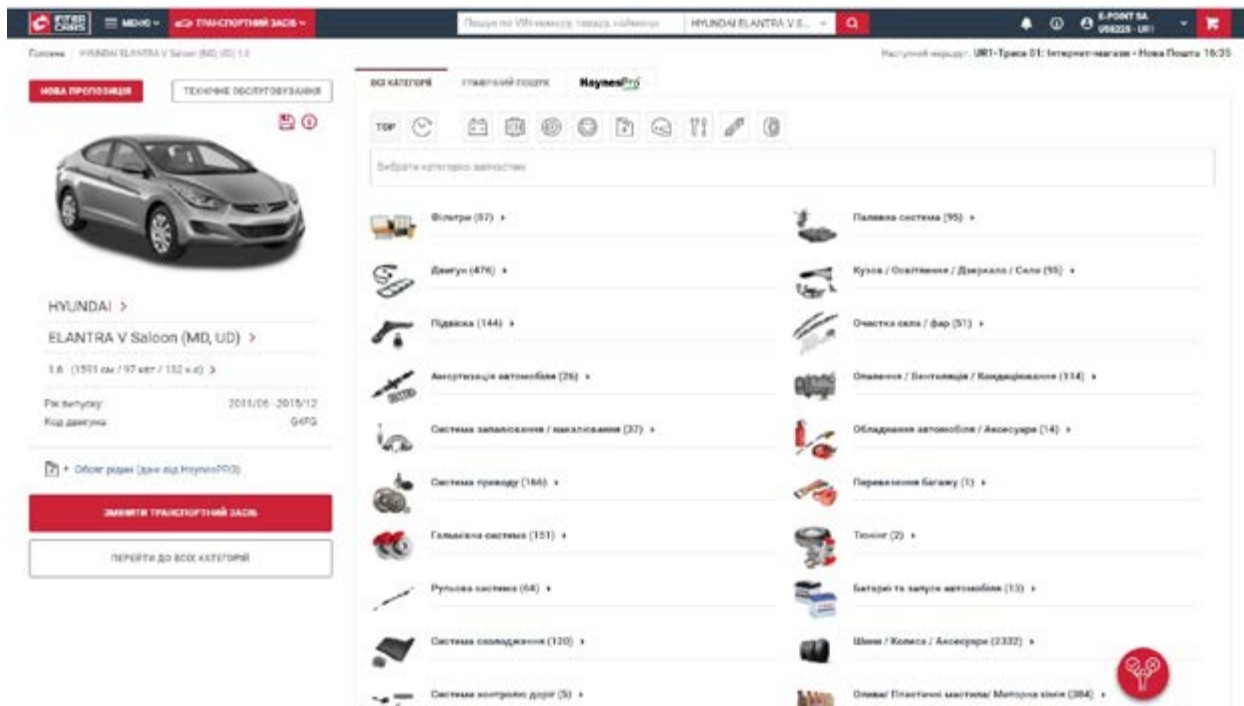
INTER CARS МЕНЮ ТРАНСПОРТНИЙ ЗАСІБ

Пошук по VIN-номеру, товару, кодами

HYUNDAI ELANTRA V S...

E-POINT SA 056329 - UR1

Головна / HYUNDAI ELANTRA V Saloon (MD, UD) 1.6

Наступний маршрут: UR1-Траса 01: Інтернет-магазин - Нова Пошта 16:35

НОВА ПРОПОЗИЦІЯ

ТЕХНІЧНЕ ОБСЛУГОВУВАННЯ

HYUNDAI >

ELANTRA V Saloon (MD, UD) >

1.6 (1591 см / 97 квт / 132 к.с) >

| Рік випуску: | 2011/06 - 2015/12 |
|---|---|
| Код двигуна: | G4FG |

Обсяг рідин (дані від HaynesPRO)

ЗМІНИТИ ТРАНСПОРТНИЙ ЗАСІБ

ПЕРЕЙТИ ДО ВСІХ КАТЕГОРІЙ

ВСІ КАТЕГОРІЇ

ГРАФІЧНИЙ ПОШУК

HaynesPro

TOP

Виберіть категорію запчастин

Фільтри (87) ▸

Двигун (476) ▸

Підвіска (144) ▸

Амортизація автомобіля (26) ▸

Система запалювання / накалювання (37) ▸

Система приводу (166) ▸

Гальмівна система (151) ▸

Рульова система (64) ▸

Система охолодження (120) ▸

Система контролю дороги (5) ▸

Паливна система (95) ▸

Кузов / Освітлення / Дзеркала / Скло (95) ▸

Очистка скла / фар (51) ▸

Опалення / Вентиляція / Кондиціювання (114) ▸

Обладнання автомобіля / Аксесуари (14) ▸

Перевезення багажу (1) ▸

Тюнінг (2) ▸

Батареї та запуск автомобіля (13) ▸

Шини / Колеса / Аксесуари (2332) ▸

Оливи/ Пластичні мастила/ Моторна хімія (384) ▸